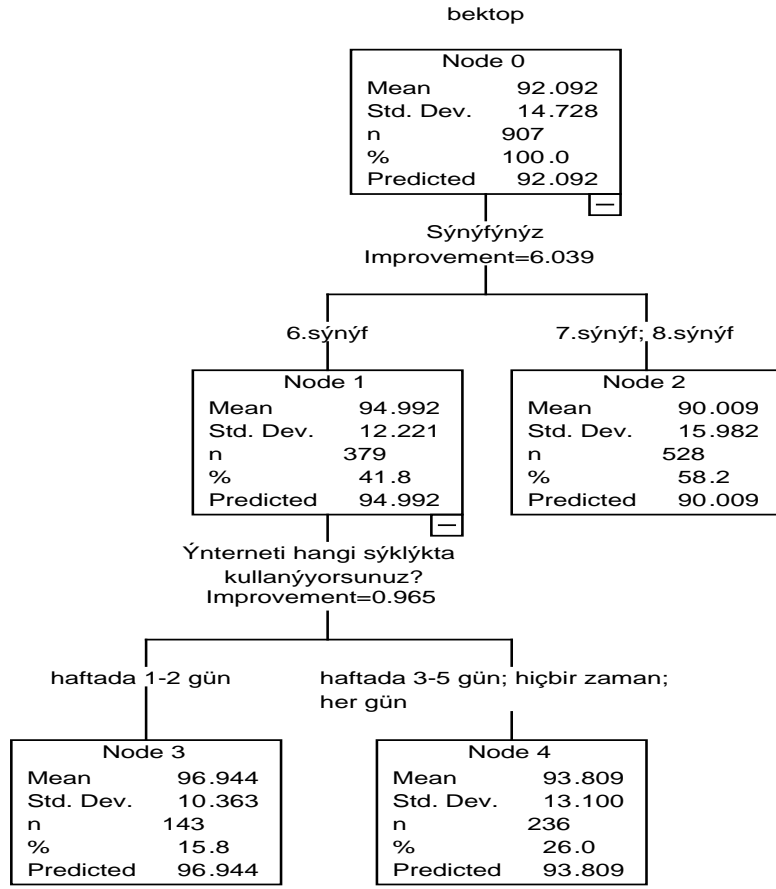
bektop

Node 0
Mean 92.092
Std. Dev. 14.728
n 907
% 100.0
Predicted 92.092

Sýnýfýnýz
Improvement=6.039

6.sýnýf

7.sýnýf; 8.sýnýf

Node 1
Mean 94.992
Std. Dev. 12.221
n 379
% 41.8
Predicted 94.992

Node 2
Mean 90.009
Std. Dev. 15.982
n 528
% 58.2
Predicted 90.009

Ýnterneti hangi sýklýkta kullanýyorsunuz?
Improvement=0.965

haftada 1-2 gün

haftada 3-5 gün; hiçbir zaman; her gün

Node 3
Mean 96.944
Std. Dev. 10.363
n 143
% 15.8
Predicted 96.944

Node 4
Mean 93.809
Std. Dev. 13.100
n 236
% 26.0
Predicted 93.809